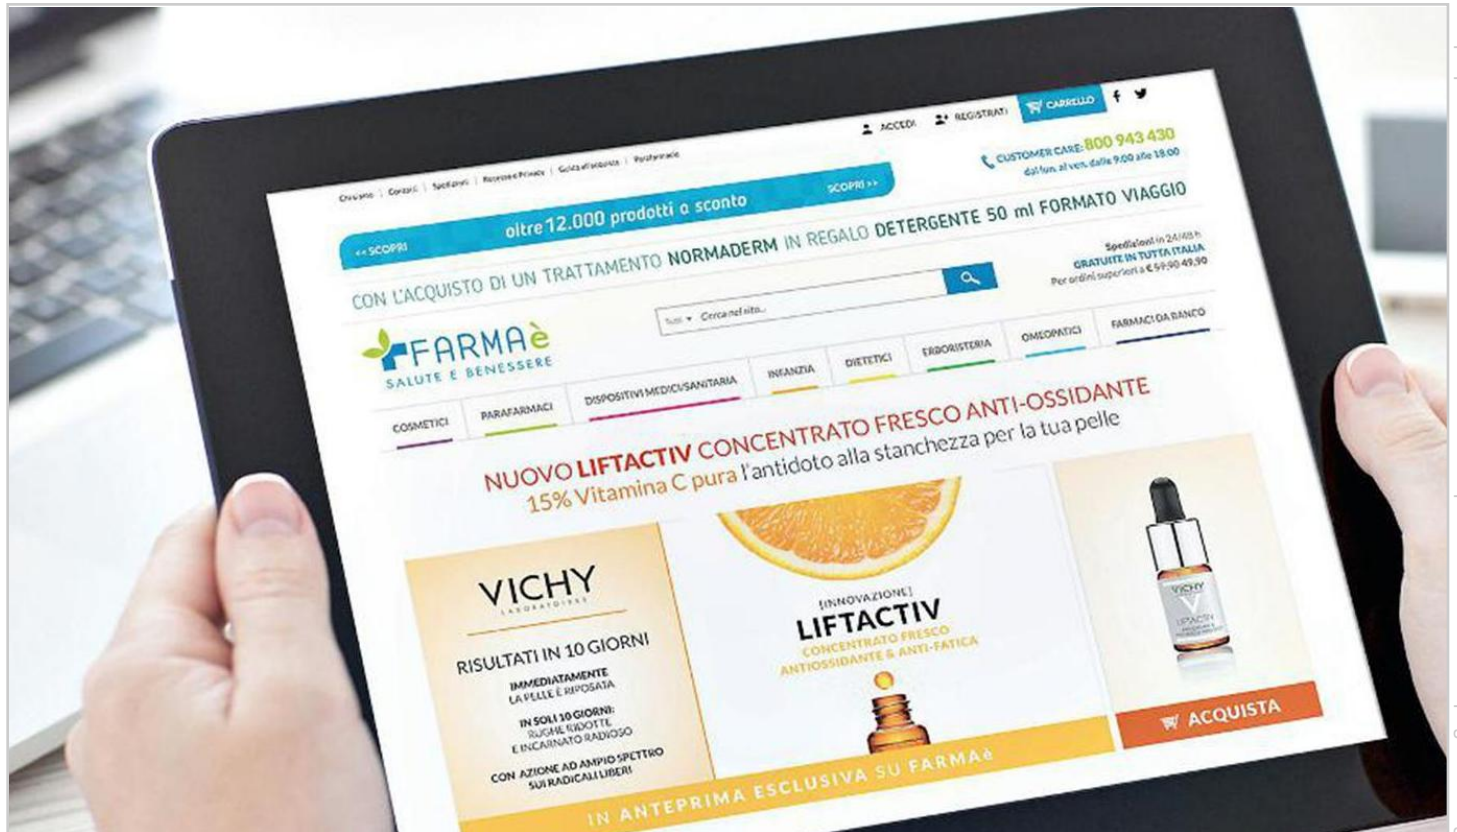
ACCEDI REGISTRATI CARRELLO

Chi siamo | Contatti | Spedizioni | Recesso Privacy | Guida all'acquisto | Parafarmacie

CUSTOMER CARE: 800 943 430
dal lun. al ven. dalle 9.00 alle 18.00

<< SCOPRI oltre 12.000 prodotti a sconto SCOPRI >>

CON L'ACQUISTO DI UN TRATTAMENTO NORMADERM IN REGALO DETERGENTE 50 ml FORMATO VIAGGIO

Spedizioni in 24/48 h
GRATUITE IN TUTTA ITALIA
Per ordini superiori a € 59,90 49,90

Tutti Cerca nel sito...

FARMAè
SALUTE E BENESSERE

COSMETICI PARAFARMACI DISPOSITIVI MEDICI/SANITARIA INFANZIA DIETETICI ERBORISTERIA OMEOPATICI FARMACI DA BANCO

NUOVO LIFTACTIV CONCENTRATO FRESCO ANTI-OSSIDANTE
15% Vitamina C pura l'antidoto alla stanchezza per la tua pelle

VICHY
LABORATOIRES

RISULTATI IN 10 GIORNI
IMMEDIATAMENTE
LA PELLE È RIPOSATA
IN SOLI 10 GIORNI:
RUGHE RIDOTTE
E INCARNATO RADIOSO
CON AZIONE AD AMPIO SPETTRO
SUI RADICALI LIBERI

[INNOVAZIONE]
LIFTACTIV
CONCENTRATO FRESCO
ANTIOSSIDANTE & ANTI-FATICA

VICHY
LIFTACTIV

ACQUISTA

IN ANTEPRIMA ESCLUSIVA SU FARMAè